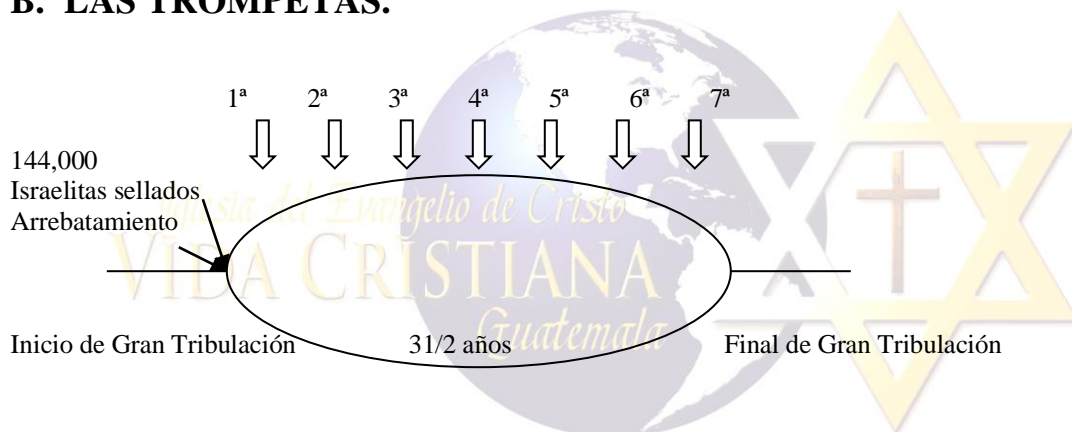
B. LAS TROMPETAS.

1ª 2ª 3ª 4ª 5ª 6ª 7ª

144,000
Israelitas sellados
Arrebatamiento

Iglesia del Evangelio de Cristo
VIDA CRISTIANA
Guatemala

Inicio de Gran Tribulación

31/2 años

Final de Gran Tribulación